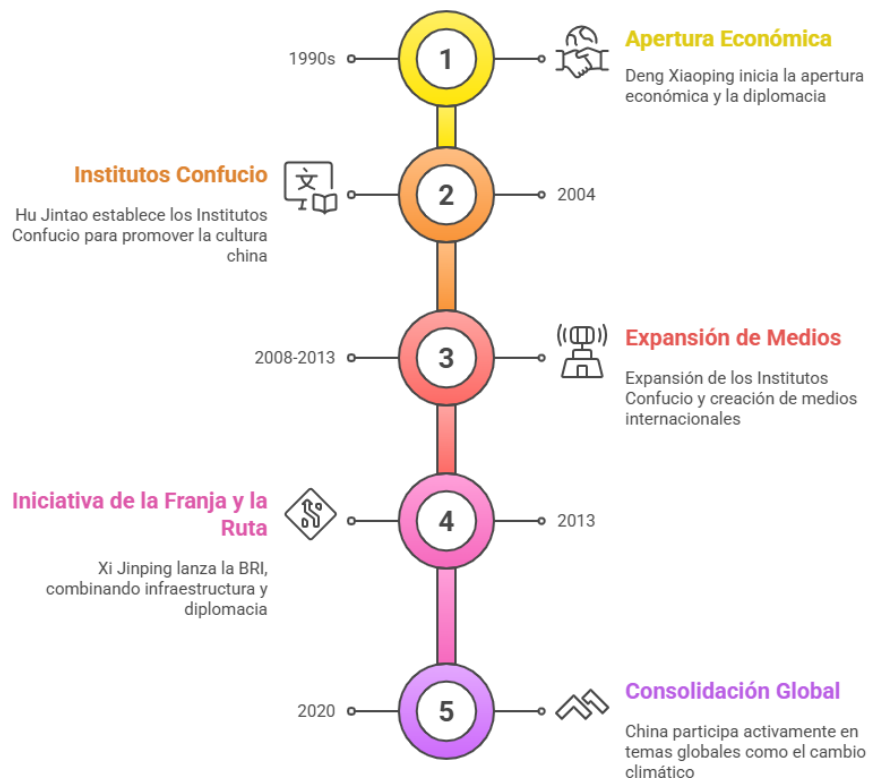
1990s

1

Apertura Económica

Deng Xiaoping inicia la apertura económica y la diplomacia

Institutos Confucio

Hu Jintao establece los Institutos Confucio para promover la cultura china

文

2

2004

2008-2013

3

Expansión de Medios

Expansión de los Institutos Confucio y creación de medios internacionales

Iniciativa de la Franja y la Ruta

Xi Jinping lanza la BRI, combinando infraestructura y diplomacia

4

2013

2020

5

Consolidación Global

China participa activamente en temas globales como el cambio climático